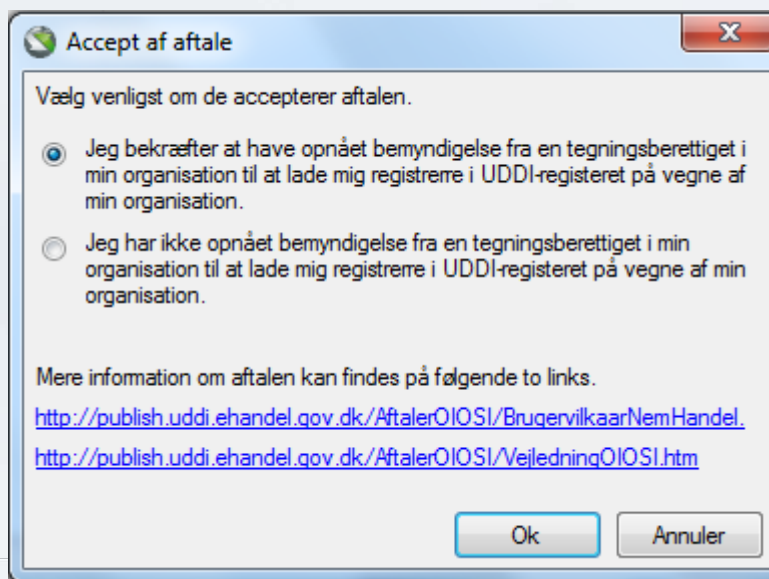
Accept af aftale

X

Vælg venligst om de accepterer aftalen.

Jeg bekræfter at have opnået bemyndigelse fra en tegningsberettiget i min organisation til at lade mig registrerre i UDDI-registeret på vegne af min organisation.

Jeg har ikke opnået bemyndigelse fra en tegningsberettiget i min organisation til at lade mig registrerre i UDDI-registeret på vegne af min organisation.

Mere information om aftalen kan findes på følgende to links.

http://publish.uddi.ehandel.gov.dk/AftalerOIOSI/BrugervilkaarNemHandel.

http://publish.uddi.ehandel.gov.dk/AftalerOIOSI/VejledningOIOSI.htm

Ok

Annuler